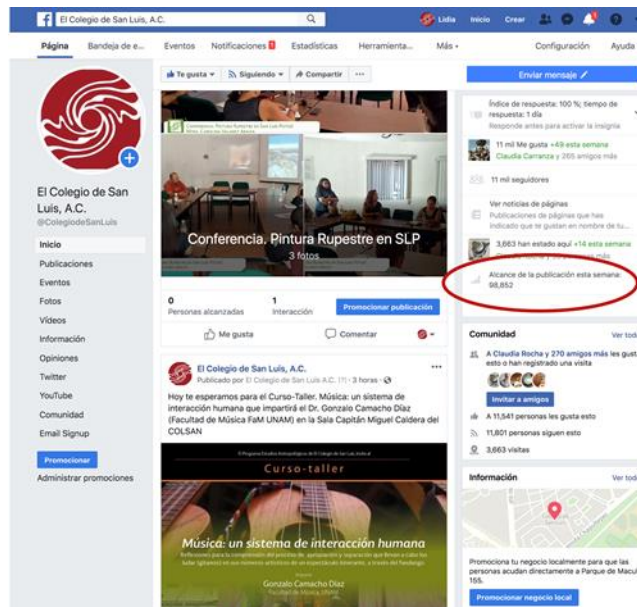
El Colegio de San Luis, A.C.
Lidia Inicio Crear

Página Bandeja de e... Eventos Notificaciones 1 Estadísticas Herramienta... Más Configuración Ayuda

El Colegio de San Luis, A.C.
@ColegiodeSanLuis

Inicio
Publicaciones
Eventos
Fotos
Videos
Información
Opiniones
Twitter
YouTube
Comunidad
Email Signup

Promocionar
Administrar promociones

Te gusta Siguiendo Compartir ...

Conferencia. Pintura Rupestre en SLP
3 fotos

0
Personas alcanzadas
1
Interacción
Promocionar publicación

Me gusta Comentar

El Colegio de San Luis, A.C.
Publicado por El Colegio de San Luis A.C. [?] · 3 horas ·

Hoy te esperamos para el Curso-Taller. Música: un sistema de interacción humana que impartirá el Dr. Gonzalo Camacho Díaz (Facultad de Música FaM UNAM) en la Sala Capitán Miguel Caldera del COLSAN

Curso-taller
Música: un sistema de interacción humana
Gonzalo Camacho Díaz
Facultad de Música UNAM

Enviar mensaje

Índice de respuesta: 100 %; tiempo de respuesta: 1 día
Responde antes para activar la insignia

11 mil Me gusta +49 esta semana
Claudia Carranza y 265 amigos más

11 mil seguidores

Ver noticias de páginas
Publicaciones de páginas que has indicado que te gustan en nombre de tu...

3,663 han estado aquí +14 esta semana

Alcance de la publicación esta semana: 98,852

Comunidad Ver todo
A Claudia Rocha y 270 amigos más les gusta esto o han registrado una visita
Invitar a amigos
A 11,541 personas les gusta esto
11,801 personas siguen esto
3,663 visitas

Información Ver todo

Promociona tu negocio localmente para que las personas acudan directamente a Parque de Macul 155.
Promocionar negocio local